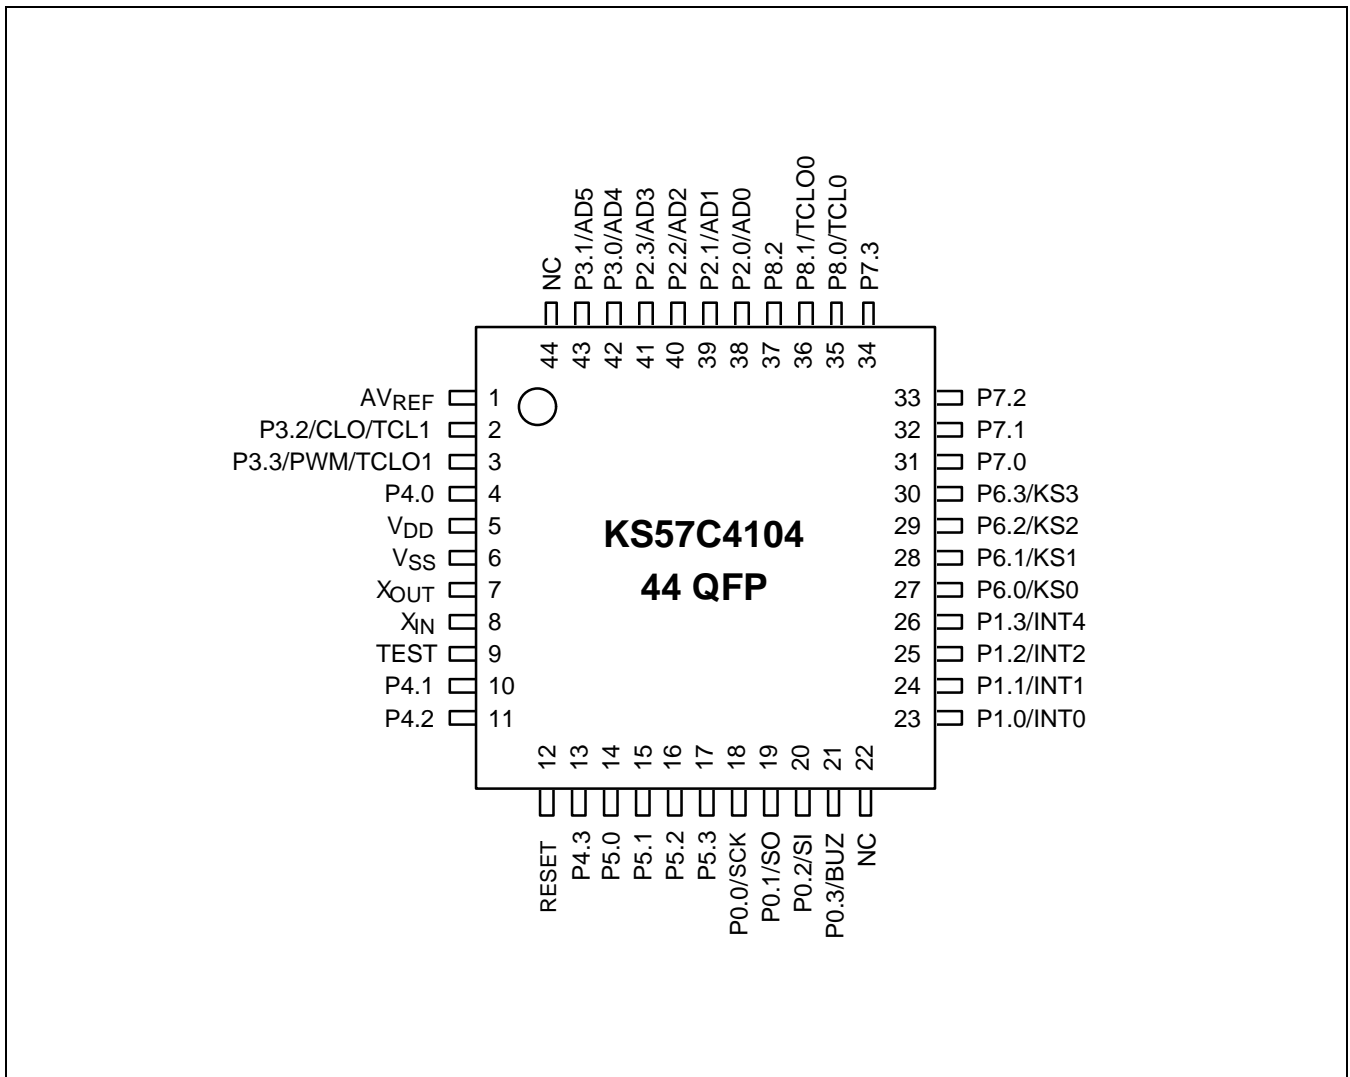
NC
P3.1/AD5
P3.0/AD4
P2.3/AD3
P2.2/AD2
P2.1/AD1
P2.0/AD0
P8.2
P8.1/TCLO0
P8.0/TCL0
P7.3

44 43 42 41 40 39 38 37 36 35 34

$AV_{REF}$ 1
P3.2/CLO/TCL1 2
P3.3/PWM/TCLO1 3
P4.0 4
$V_{DD}$ 5
$V_{SS}$ 6
$X_{OUT}$ 7
$X_{IN}$ 8
TEST 9
P4.1 10
P4.2 11

KS57C4104
44 QFP

33 P7.2
32 P7.1
31 P7.0
30 P6.3/KS3
29 P6.2/KS2
28 P6.1/KS1
27 P6.0/KS0
26 P1.3/INT4
25 P1.2/INT2
24 P1.1/INT1
23 P1.0/INT0

12 13 14 15 16 17 18 19 20 21 22

RESET
P4.3
P5.0
P5.1
P5.2
P5.3
P0.0/SCK
P0.1/SO
P0.2/SI
P0.3/BUZ
NC